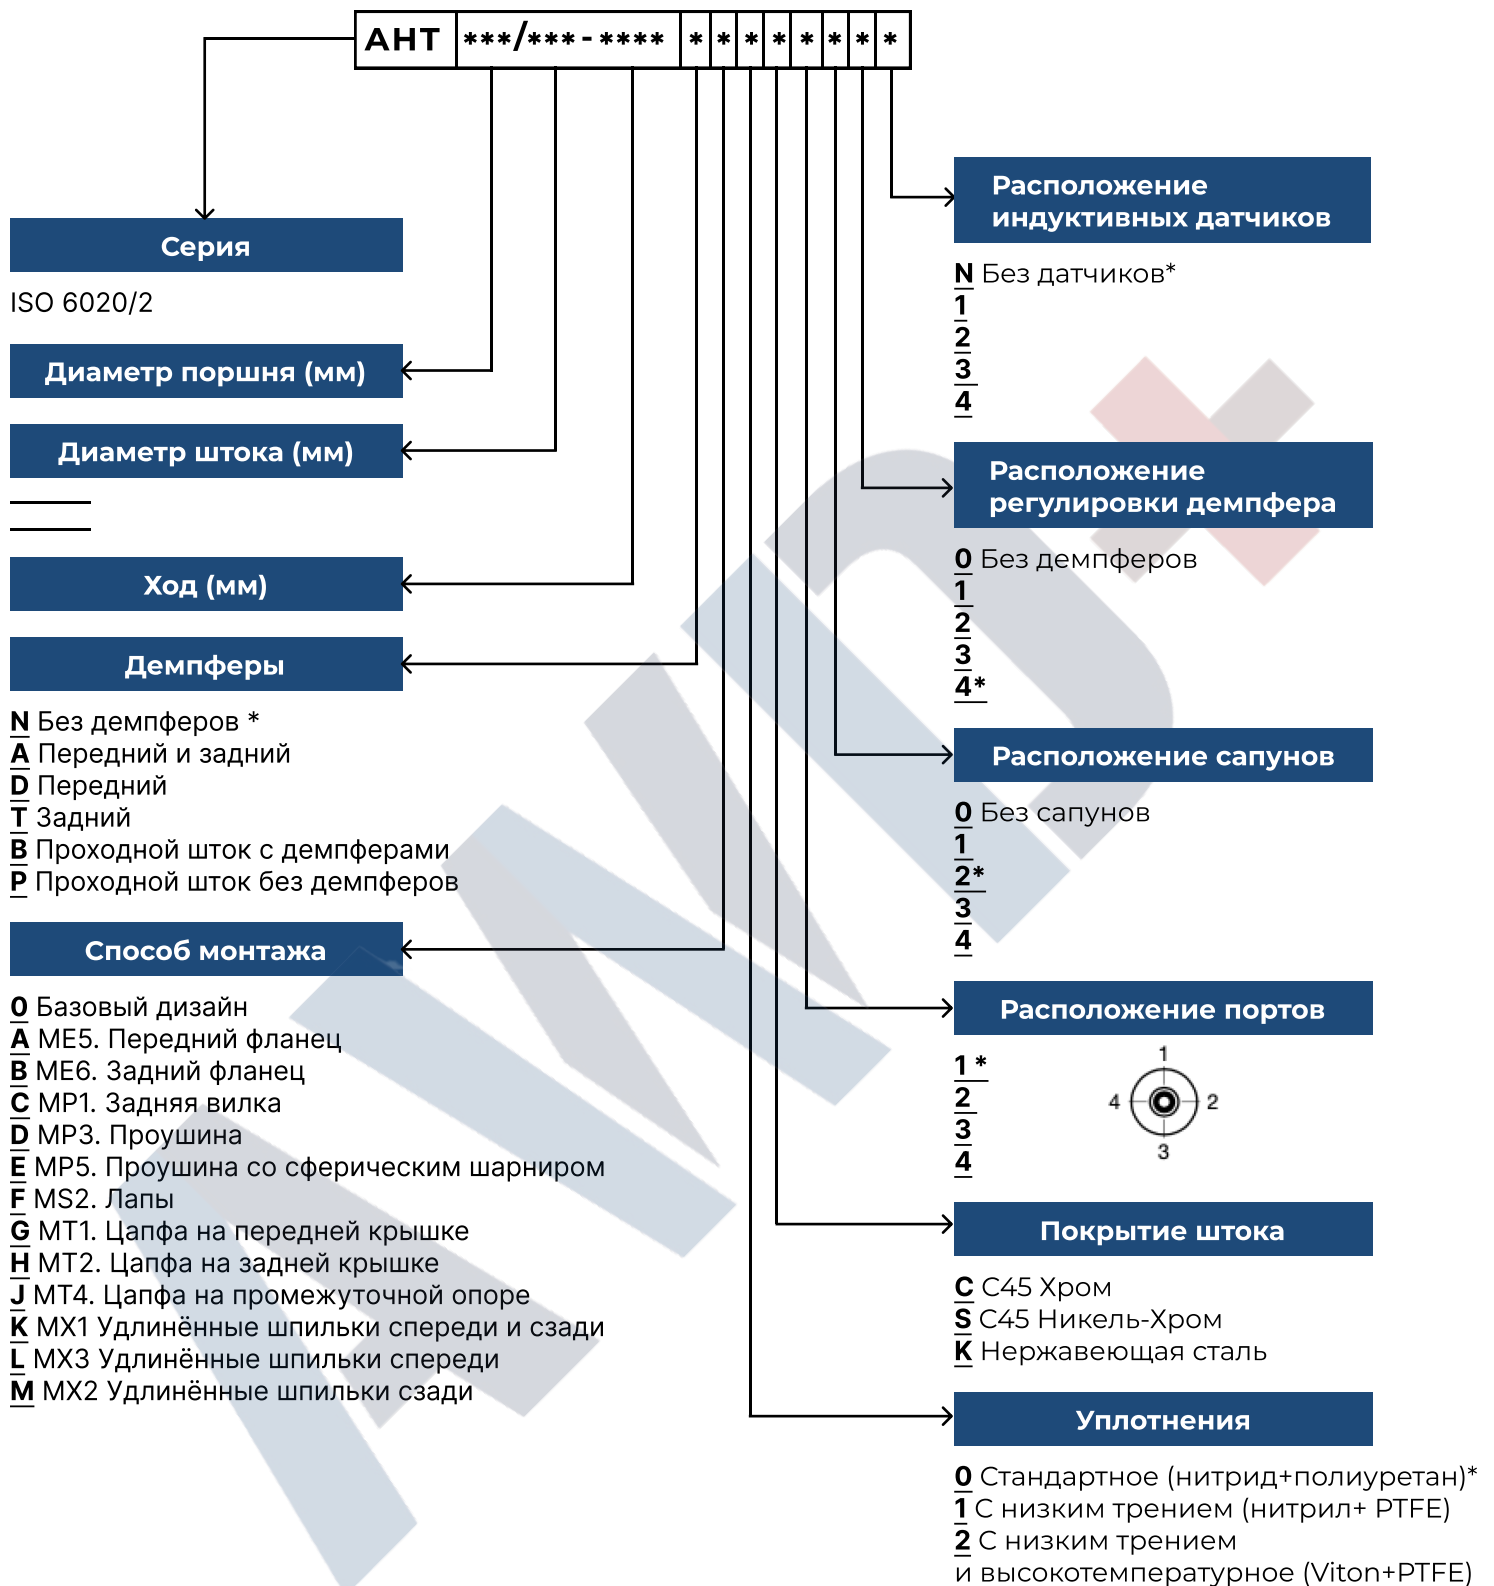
| АНТ | \*\*\*/\*\*\* - \*\*\*\* | \* | \* | \* | \* | \* | \* | \* | \* |
|---|---|---|---|---|---|---|---|---|---|

Серия

ISO 6020/2

Диаметр поршня (мм)

Диаметр штока (мм)

Ход (мм)

Демпферы

N Без демпферов *
A Передний и задний
D Передний
T Задний
B Проходной шток с демпферами
P Проходной шток без демпферов

Способ монтажа

0 Базовый дизайн
A ME5. Передний фланец
B ME6. Задний фланец
C MP1. Задняя вилка
D MP3. Проушина
E MP5. Проушина со сферическим шарниром
F MS2. Лапы
G MT1. Цапфа на передней крышке
H MT2. Цапфа на задней крышке
J MT4. Цапфа на промежуточной опоре
K MX1 Удлинённые шпильки спереди и сзади
L MX3 Удлинённые шпильки спереди
M MX2 Удлинённые шпильки сзади

Расположение индуктивных датчиков

N Без датчиков*
1
2
3
4

Расположение регулировки демпфера

0 Без демпферов
1
2
3
4*

Расположение сапунов

0 Без сапунов
1
2*
3
4

Расположение портов

1 *
2
3
4

1
4 2
3

Покрытие штока

C C45 Хром
S C45 Никель-Хром
K Нержавеющая сталь

Уплотнения

0 Стандартное (нитрид+полиуретан)*
1 С низким трением (нитрил+ PTFE)
2 С низким трением
и высокотемпературное (Viton+PTFE)